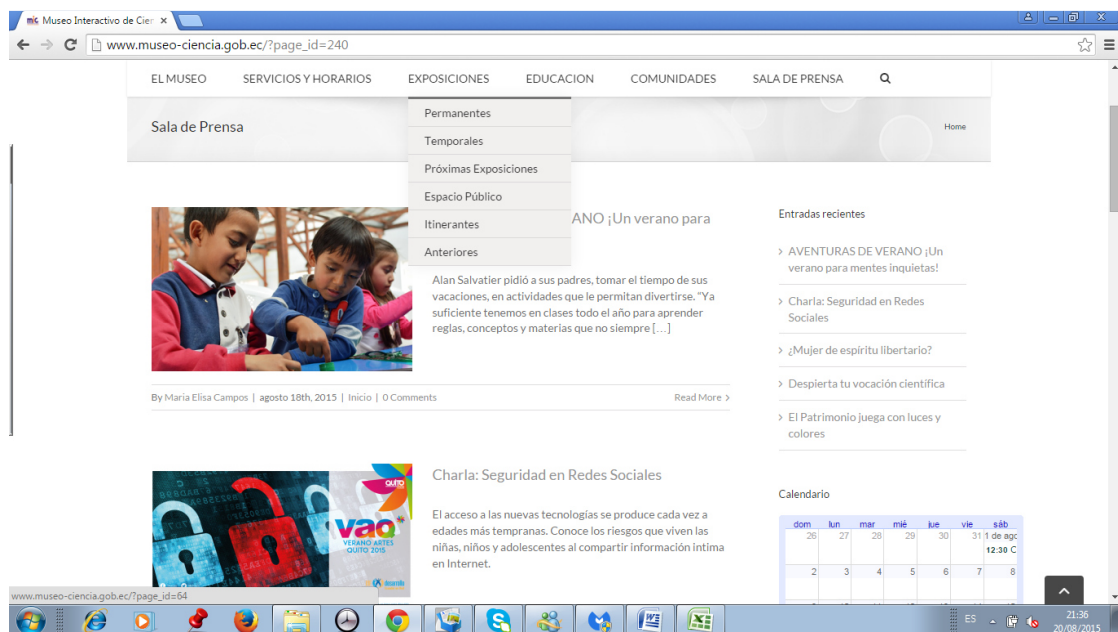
Museo Interactivo de Cier ×

www.museo-ciencia.gob.ec/?page_id=240

EL MUSEO SERVICIOS Y HORARIOS EXPOSICIONES EDUCACION COMUNIDADES SALA DE PRENSA

Permanentes
Temporales
Próximas Exposiciones
Espacio Público
Itinerantes
Anteriores

Sala de Prensa

Home

ANO ¡Un verano para

Alan Salvatier pidió a sus padres, tomar el tiempo de sus vacaciones, en actividades que le permitan divertirse. "Ya suficiente tenemos en clases todo el año para aprender reglas, conceptos y materias que no siempre […]

By Maria Elisa Campos | agosto 18th, 2015 | Inicio | 0 Comments

Read More

Charla: Seguridad en Redes Sociales

El acceso a las nuevas tecnologías se produce cada vez a edades más tempranas. Conoce los riesgos que viven las niñas, niños y adolescentes al compartir información intima en Internet.

QUITO
vao
VERANO ARTES QUITO 2015

Entradas recientes

AVENTURAS DE VERANO ¡Un verano para mentes inquietas!

Charla: Seguridad en Redes Sociales

¿Mujer de espíritu libertario?

Despierta tu vocación científica

El Patrimonio juega con luces y colores

Calendario

| dom | lun | mar | mié | jue | vie | sáb |
|---|---|---|---|---|---|---|
| 26 | 27 | 28 | 29 | 30 | 31 | 1 de agc 12:30 C |
| 2 | 3 | 4 | 5 | 6 | 7 | 8 |

www.museo-ciencia.gob.ec/?page_id=64

ES 21:36 20/08/2015